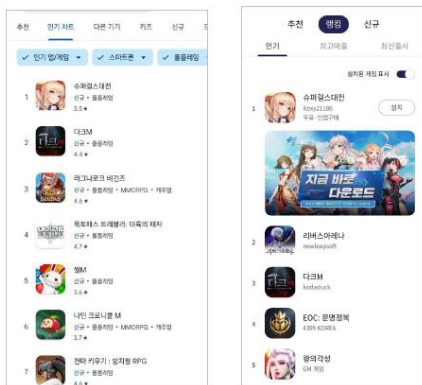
추천 인기 차트 다른 기기 키즈 신규 프

✓ 인기 앱/게임 ▾ ✓ 스마트폰 ▾ ✓ 롤플레잉

1 슈퍼걸스대전
신규 • 롤플레잉
3.5★

2 다크M
신규 • 롤플레잉
4.4★

3 라그나로크 비긴즈
신규 • 롤플레잉 • MMORPG • 캐주얼
4.6★

4 옥토패스 트래블러: 대륙의 패자
신규 • 롤플레잉
4.7★

5 젤M
신규 • 롤플레잉
3.6★

6 나인 크로니클 M
신규 • 롤플레잉 • MMORPG • 캐주얼
3.7★

7 전태 키우기 : 방치형 RPG
신규 • 롤플레잉
4.6★

추천 랭킹 신규

인기 최고매출 최신출시

설치된 게임 표시

1 슈퍼걸스대전
Boxy21190
무료 · 인앱구매
설치

지금 바로 다운로드

2 라버스아레나
newlespsoft

3 다크M
kadaduck

4 EOC: 운명정복
4399 KOREA

5 왕의각성
EM 게임